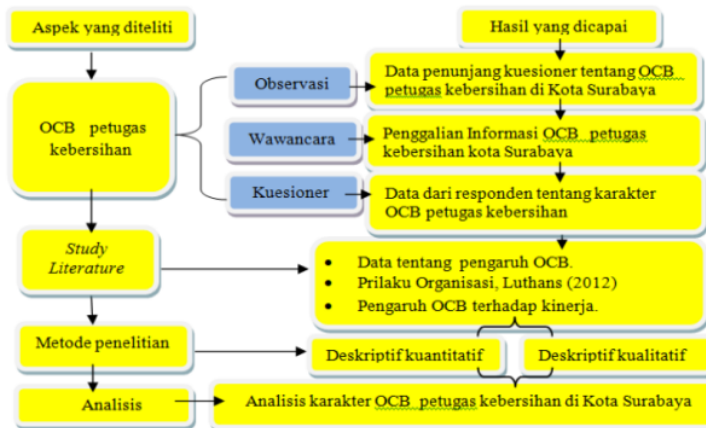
Aspek yang diteliti

Hasil yang dicapai

OCB petugas kebersihan

Observasi

Data penunjang kuesioner tentang OCB petugas kebersihan di Kota Surabaya

Wawancara

Penggalian Informasi OCB petugas kebersihan kota Surabaya

Kuesioner

Data dari responden tentang karakter OCB petugas kebersihan

Study Literature

- Data tentang pengaruh OCB.
- Prilaku Organisasi, Luthans (2012)
- Pengaruh OCB terhadap kinerja.

Metode penelitian

Deskriptif kuantitatif

Deskriptif kualitatif

Analisis

Analisis karakter OCB petugas kebersihan di Kota Surabaya